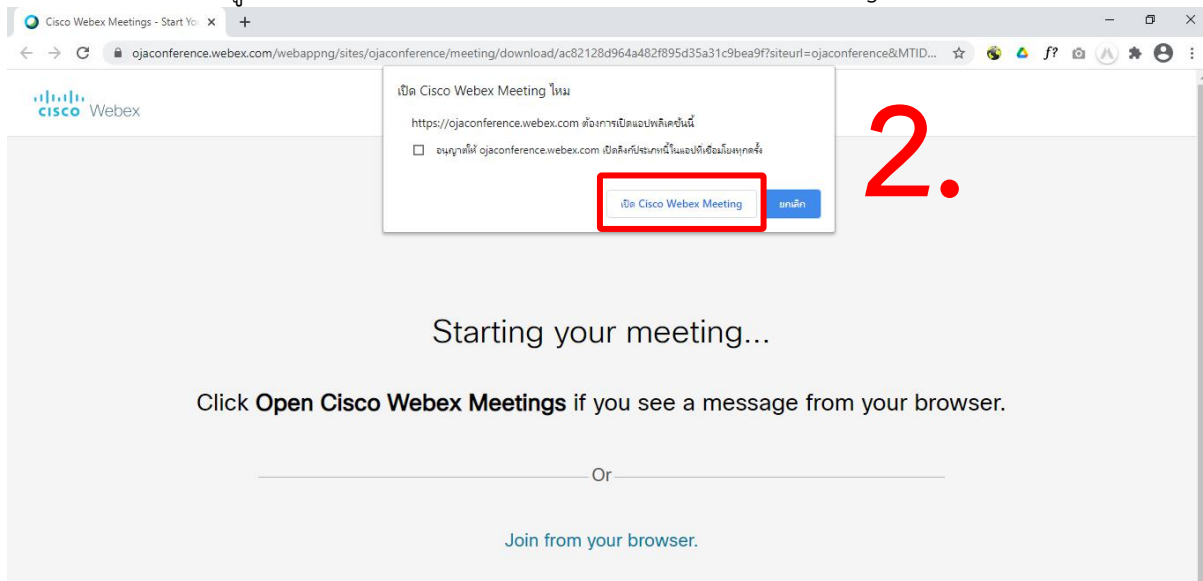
Cisco Webex Meetings - Start Yo ×
+

ojaconference.webex.com/webappng/sites/ojaconference/meeting/download/ac82128d964a482f895d35a31c9bea9f?siteurl=ojaconference&MTID...

cisco Webex

เปิด Cisco Webex Meeting ไหม

https://ojaconference.webex.com ต้องการเปิดแอปพลิเคชันนี้

อนุญาตให้ ojaconference.webex.com เปิดลิงก์ประเภทนี้ในแอปที่เชื่อมโยงทุกครั้ง

เปิด Cisco Webex Meeting

ยกเลิก

2.

Starting your meeting...

Click **Open Cisco Webex Meetings** if you see a message from your browser.

Or

Join from your browser.